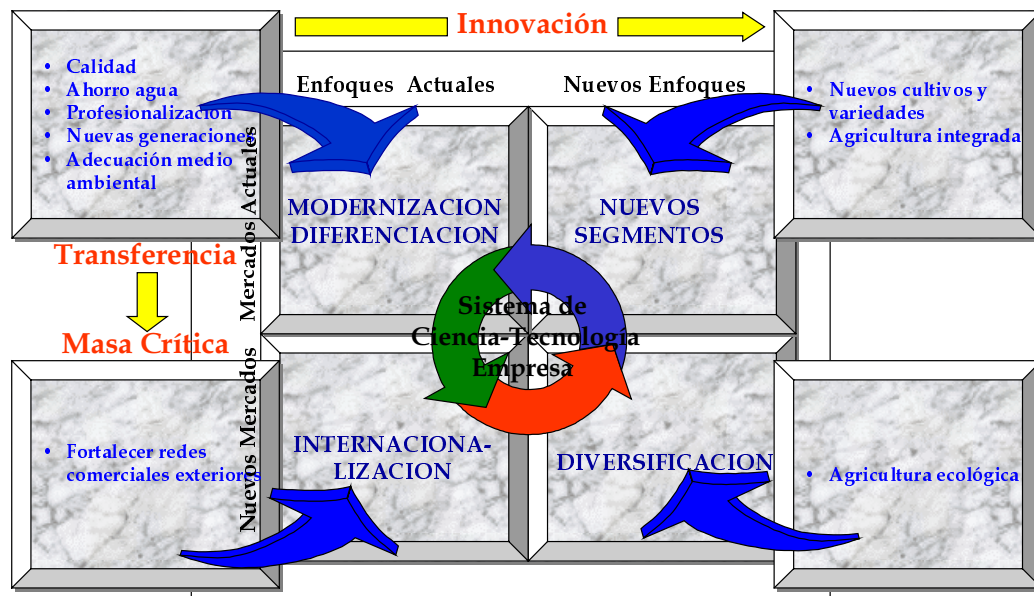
Innovación

Enfoques Actuales

Nuevos Enfoques

- Calidad
- Ahorro agua
- Profesionalizacion
- Nuevas generaciones
- Adecuación medio ambiental

- Nuevos cultivos y variedades
- Agricultura integrada

Mercados Actuales

MODERNIZACION DIFERENCIACION

NUEVOS SEGMENTOS

Transferencia

Masa Crítica

Sistema de Ciencia-Tecnología Empresa

Nuevos Mercados

- Fortalecer redes comerciales exteriores

INTERNACIONALIZACION

DIVERSIFICACION

- Agricultura ecológica